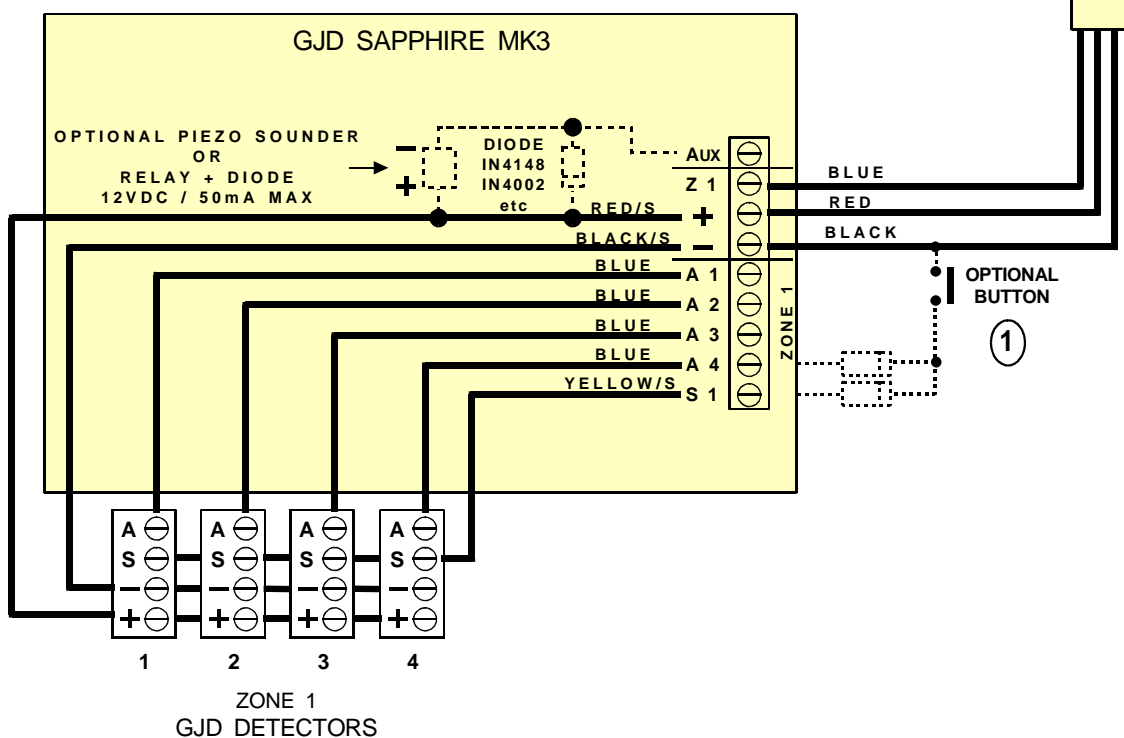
GJD SAPPHIRE MK3

OPTIONAL PIEZO SOUNDER
OR
RELAY + DIODE
12VDC / 50mA MAX

$-$
$+$

DIODE
IN4148
IN4002
etc

AUX
Z 1
RED/S $+$
BLACK/S $-$
BLUE A 1
BLUE A 2
BLUE A 3
BLUE A 4
YELLOW/S S 1

ZONE 1

BLUE
RED
BLACK

OPTIONAL
BUTTON

1

A
S
$-$
$+$

A
S
$-$
$+$

A
S
$-$
$+$

A
S
$-$
$+$

1 2 3 4

ZONE 1
GJD DETECTORS